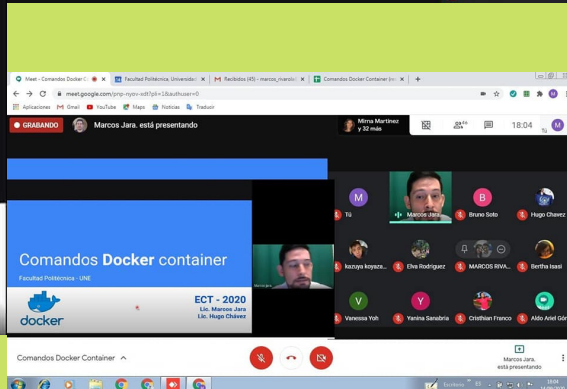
Meet - Comandos Docker C
Facultad Politécnica, Universidad
Recibidos (45) - marcos_marcslc
Comandos Docker Container (re

meet.google.com/pnp-nyov-adf?pli=1&authuser=0

Aplicaciones Gmail YouTube Maps Noticias Traducir

GRABANDO Marcos Jara. está presentando

Mirna Martinez y 32 más

18:04

Comandos Docker container

Facultad Politécnica - UNE

docker

ECT - 2020
Lic. Marcos Jara
Lic. Hugo Chávez

M
Tú
Marcos Jara
B
Bruno Soto
Hugo Chavez
kazuya koyaze...
Elva Rodriguez
MARCOS RIVA...
Bertha Isasi
V
Vanessa Yoh
Y
Yanina Sanabria
Cristhian Franco
Aldo Ariel Gór

Comandos Docker Container

Marcos Jara. está presentando

18:04